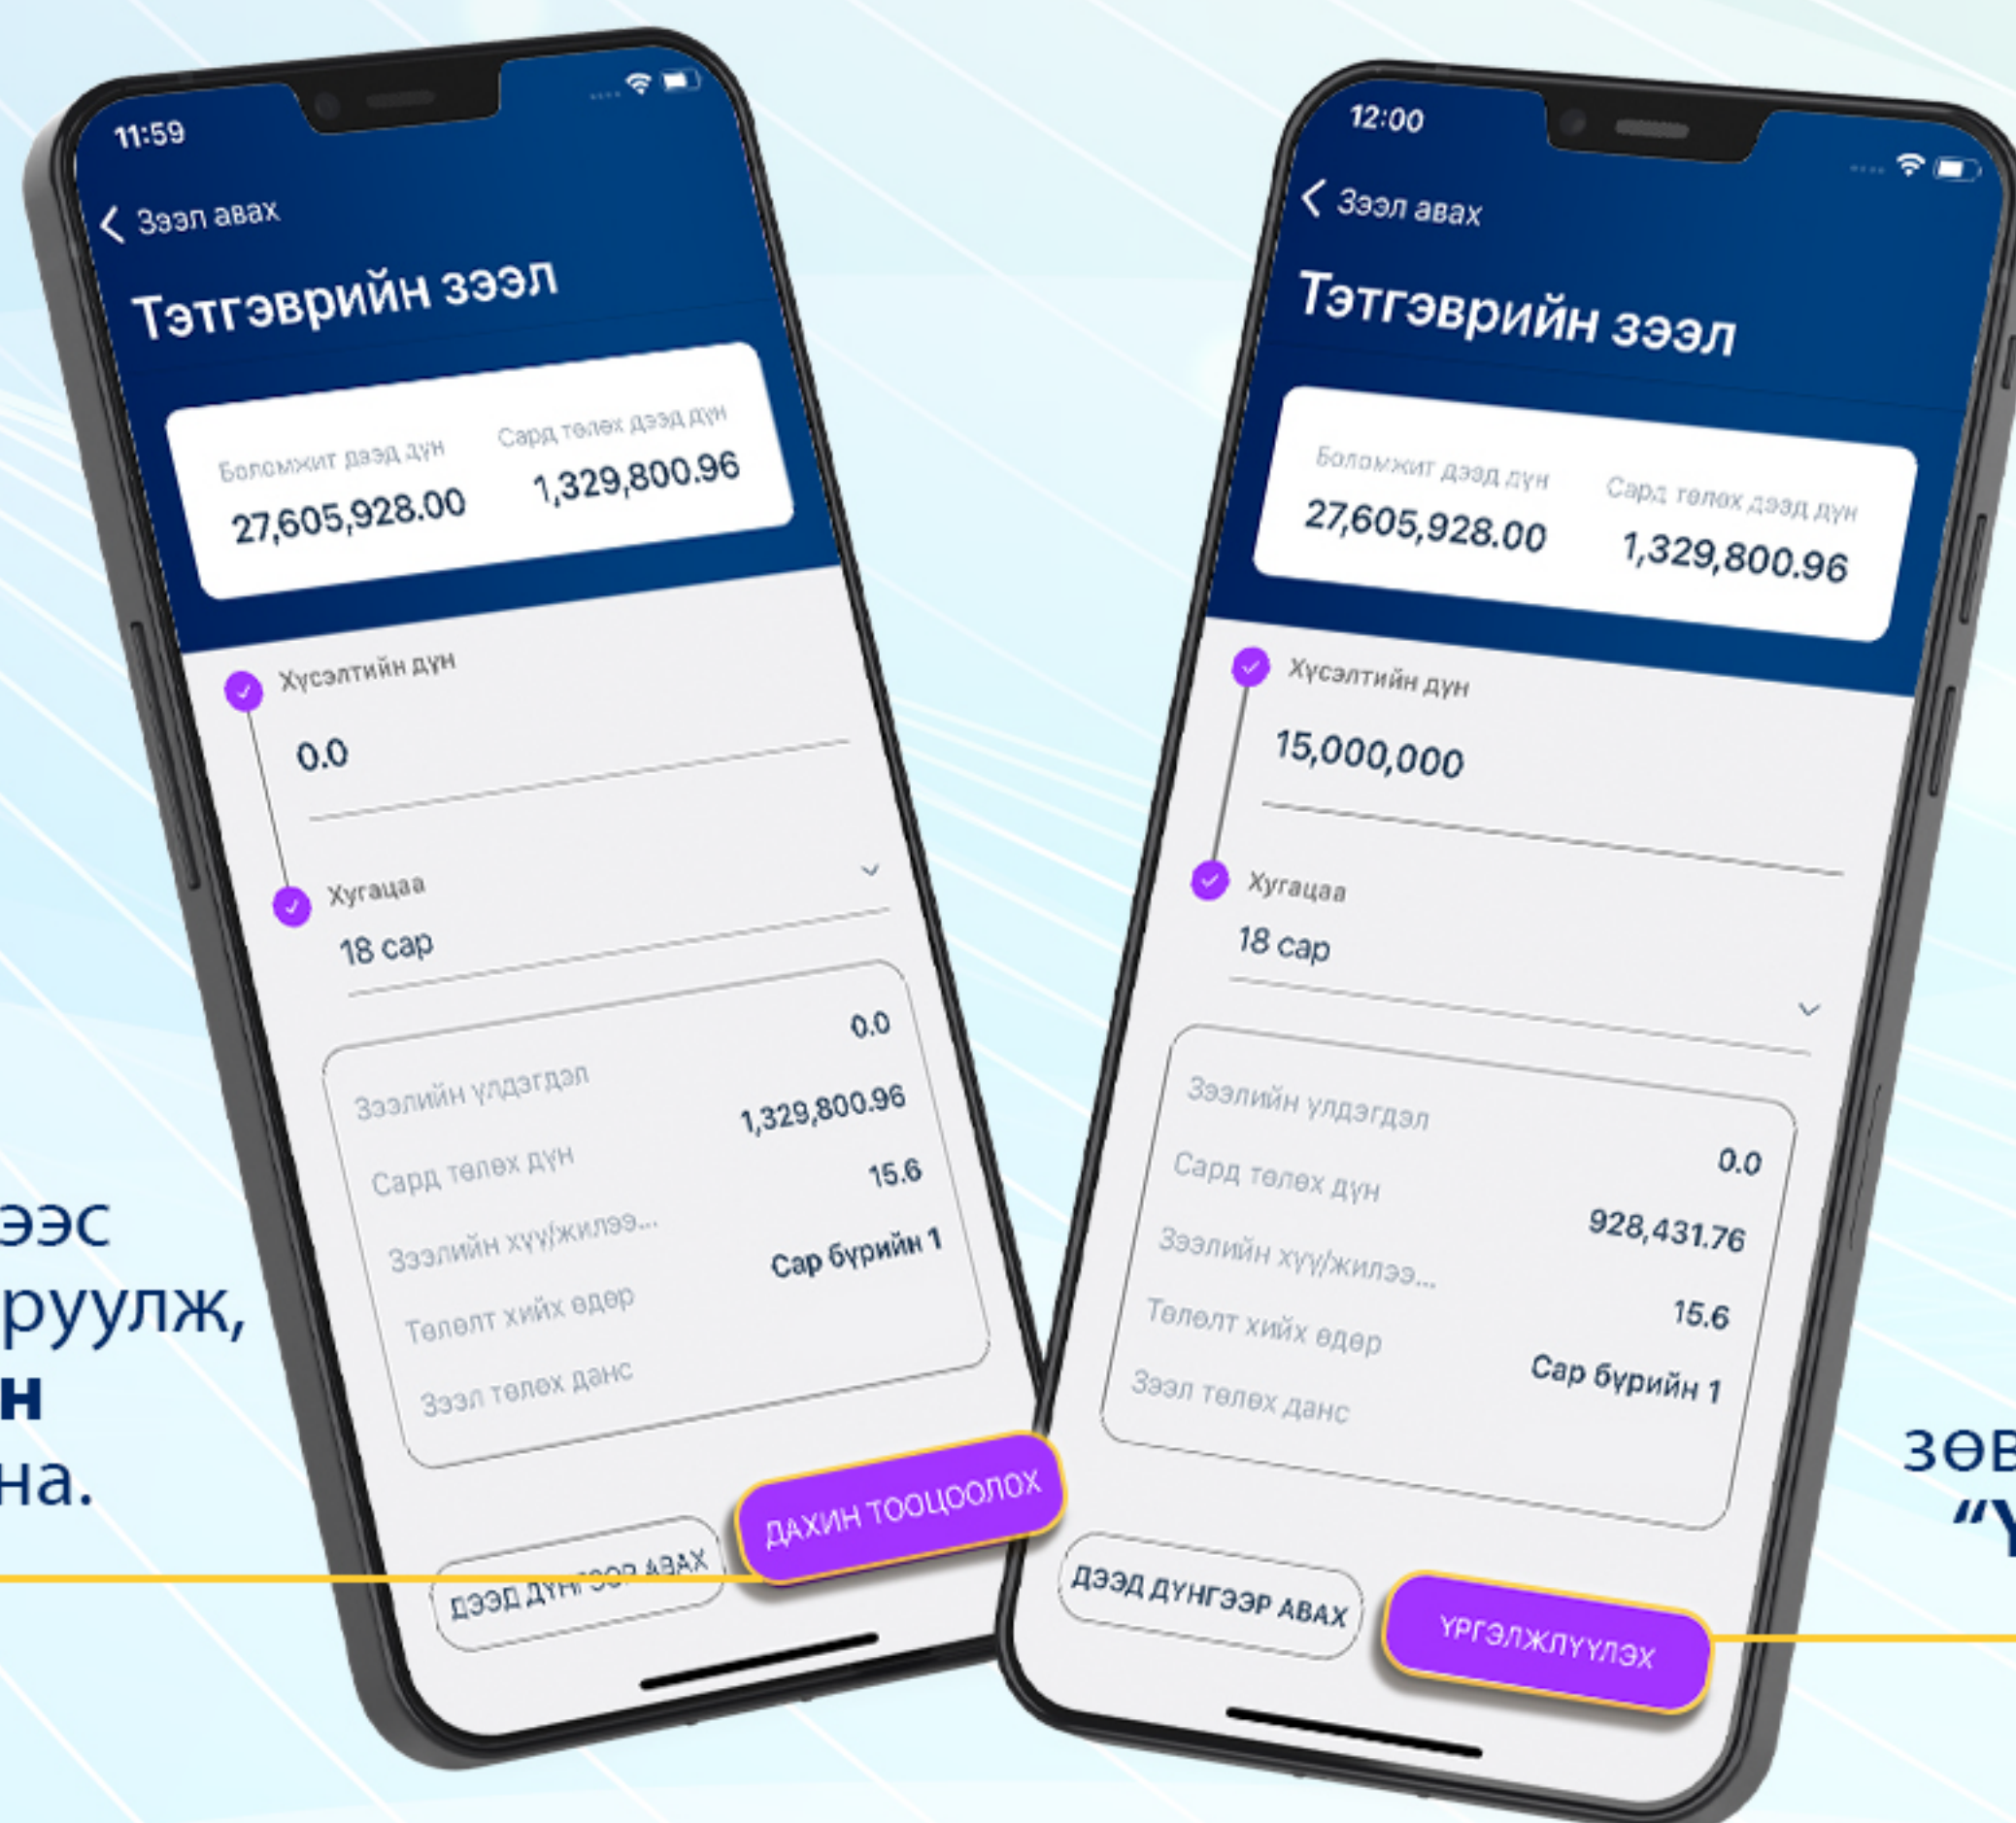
ээс
руулж,
н
на.

11:59

Зээл авах

Тэтгэврийн зээл

Боломжит дээд дүн
27,605,928.00

Сард төлөх дээд дүн
1,329,800.96

Хүсэлтийн дүн
0.0

Хугацаа
18 сар

Зээлийн үлдэгдэл 0.0
Сард төлөх дүн 1,329,800.96
Зээлийн хүү/жилээ... 15.6
Төлөлт хийх өдөр Сар бүрийн 1
Зээл төлөх данс

ДЭЭД ДҮН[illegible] АВАХ
ДАХИН ТООЦООЛОХ

12:00

Зээл авах

Тэтгэврийн зээл

Боломжит дээд дүн
27,605,928.00

Сард төлөх дээд дүн
1,329,800.96

Хүсэлтийн дүн
15,000,000

Хугацаа
18 сар

Зээлийн үлдэгдэл 0.0
Сард төлөх дүн 928,431.76
Зээлийн хүү/жилээ... 15.6
Төлөлт хийх өдөр Сар бүрийн 1
Зээл төлөх данс

ДЭЭД ДҮНГЭЭР АВАХ
ҮРГЭЛЖЛҮҮЛЭХ

зөв
"Ү